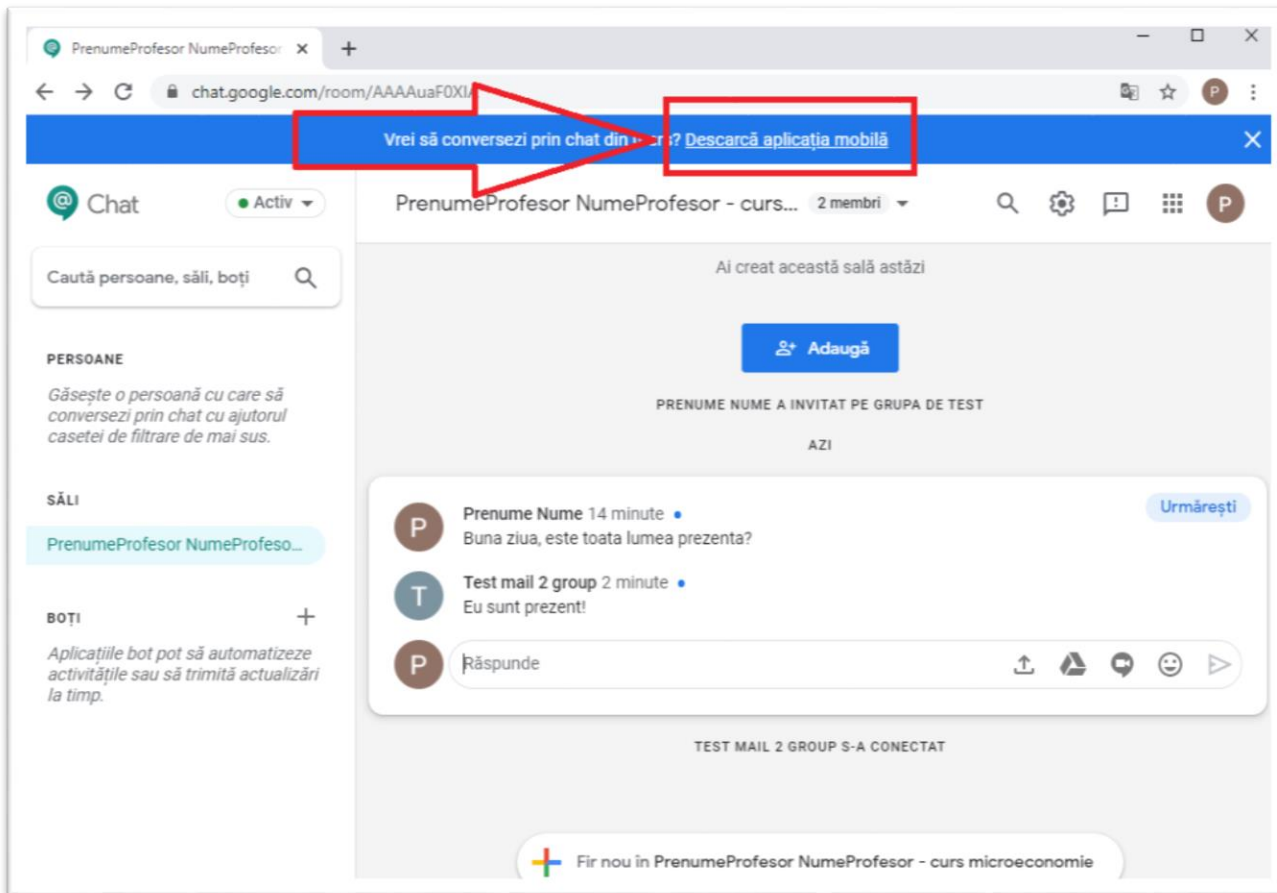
PrenumeProfesor NumeProfesor ×
+
chat.google.com/room/AAAAuaF0XI
P

Vrei să conversezi prin chat din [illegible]? Descarcă aplicația mobilă

Chat
Activ

Caută persoane, săli, boți

PERSOANE
Găsește o persoană cu care să conversezi prin chat cu ajutorul casetei de filtrare de mai sus.

SĂLI
PrenumeProfesor NumeProfeso...

BOȚI
Aplicațiile bot pot să automatizeze activitățile sau să trimită actualizări la timp.

PrenumeProfesor NumeProfesor - curs... 2 membri
P

Ai creat această sală astăzi

Adaugă

PRENUME NUME A INVITAT PE GRUPA DE TEST

AZI

P Prenume Nume 14 minute
Buna ziua, este toata lumea prezenta?
Urmărești

T Test mail 2 group 2 minute
Eu sunt prezent!

P Răspunde

TEST MAIL 2 GROUP S-A CONECTAT

Fir nou în PrenumeProfesor NumeProfesor - curs microeconomie